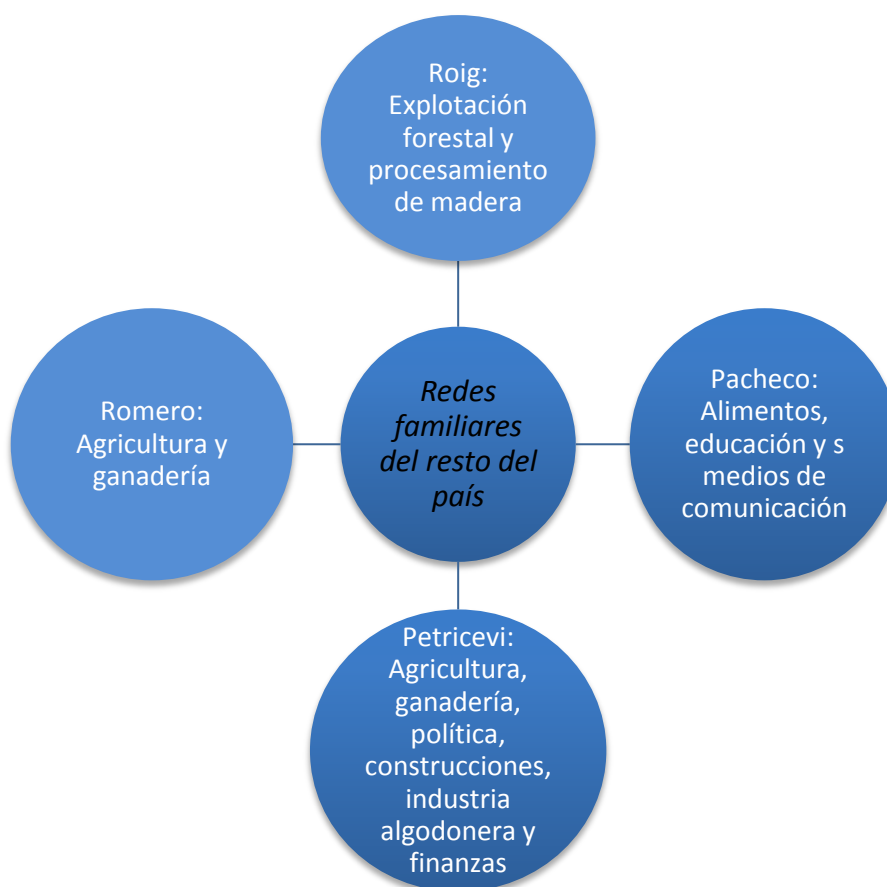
Roig: Explotación forestal y procesamiento de madera

Romero: Agricultura y ganadería

Redes familiares del resto del país

Pacheco: Alimentos, educación y s medios de comunicación

Petricevi: Agricultura, ganadería, política, construcciones, industria algodonera y finanzas